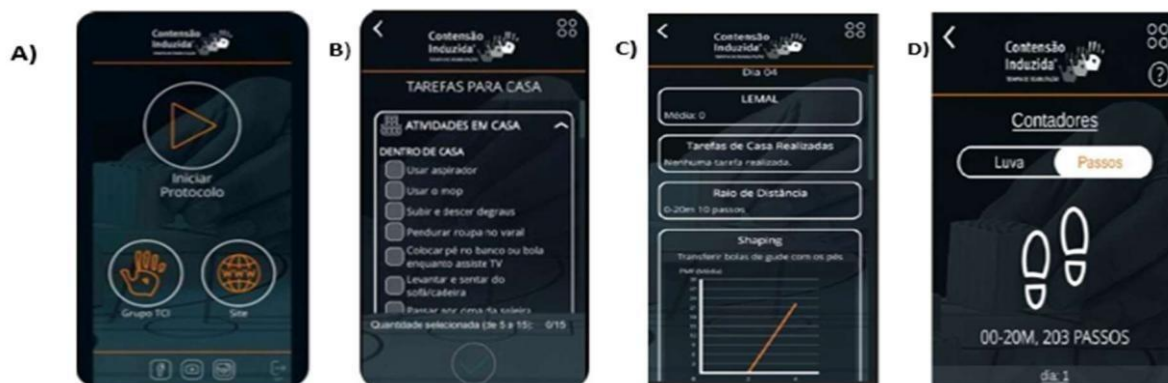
A)

Contensão Induzida

Iniciar Protocolo

Grupo TCI

Site

B)

Contensão Induzida

TAREFAS PARA CASA

ATIVIDADES EM CASA

DENTRO DE CASA

Usar aspirador

Usar o mop

Subir e descer degraus

Pendurar roupa no varal

Colocar pé no banco ou bola enquanto assiste TV

Levantar e sentar do sofá/cadeira

Passar por cima da soleira

Quantidade selecionada (de 5 a 15): 0/15

C)

Contensão Induzida

Dia 04

LEMAL

Média: 0

Tarefas de Casa Realizadas

Nenhuma tarefa realizada.

Raio de Distância

0-20m 10 passos

Shaping

Transferir bolas de gude com os pés

D)

Contensão Induzida

Contadores

Luva

Passos

00-20M, 203 PASSOS

dia 1